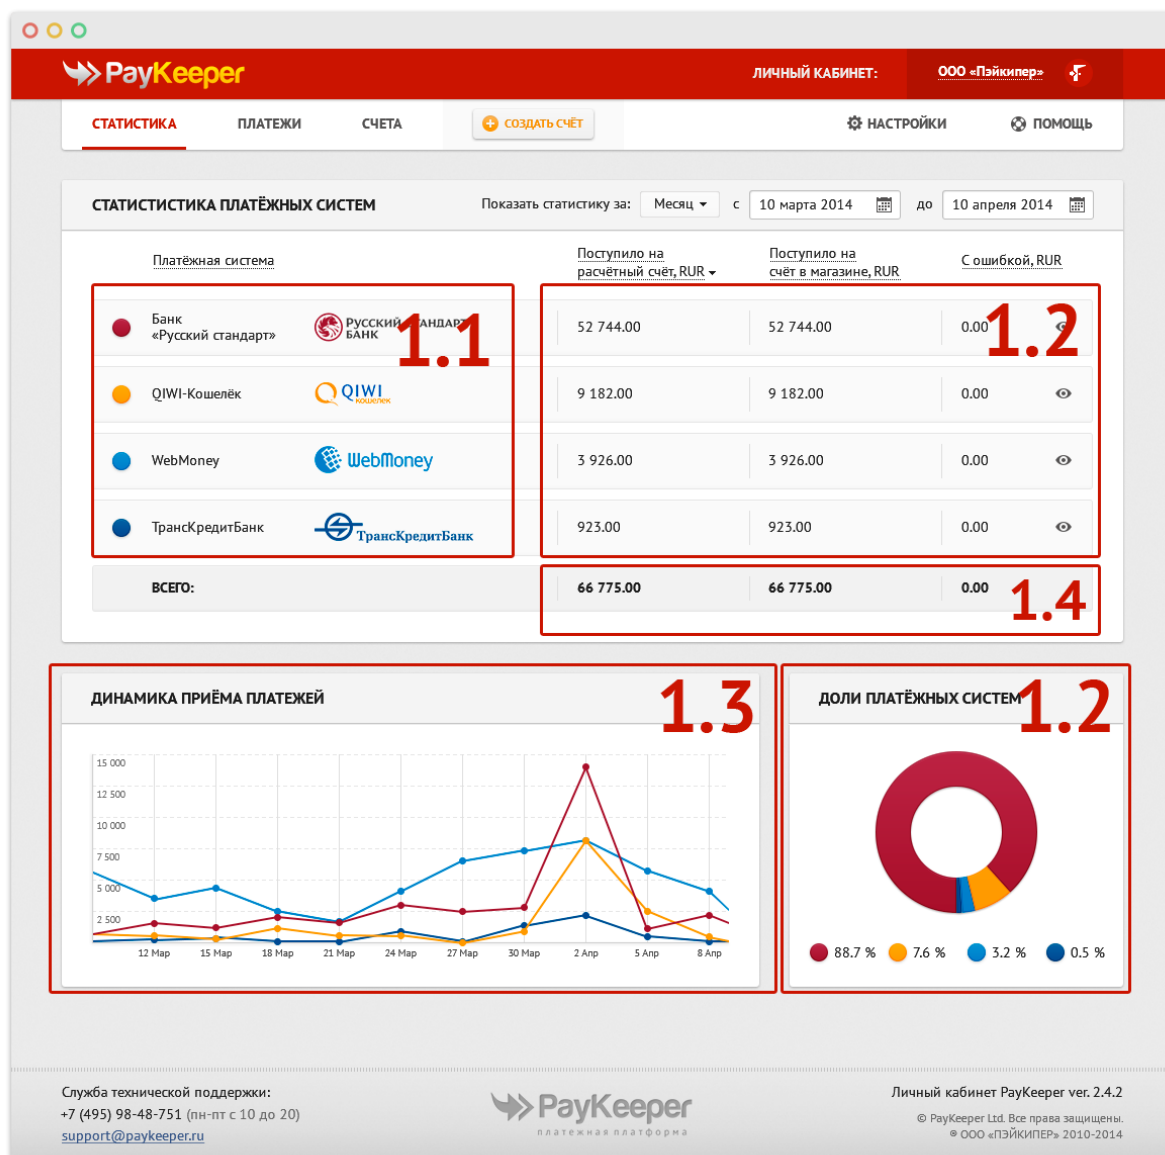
PayKeeper

ЛИЧНЫЙ КАБИНЕТ: ООО «Пэйкипер»

СТАТИСТИКА ПЛАТЕЖИ СЧЕТА СОЗДАТЬ СЧЁТ НАСТРОЙКИ ПОМОЩЬ

СТАТИСТИСТИКА ПЛАТЁЖНЫХ СИСТЕМ

Показать статистику за: Месяц с 10 марта 2014 до 10 апреля 2014

| Платёжная система | | Поступило на расчётный счёт, RUR | Поступило на счёт в магазине, RUR | С ошибкой, RUR |
|---|---|---|---|---|
| Банк «Русский стандарт» | РУССКИЙ СТАНДАРТ БАНК | 52 744.00 | 52 744.00 | 0.00 |
| QIWI-Кошелёк | QIWI кошелек | 9 182.00 | 9 182.00 | 0.00 |
| WebMoney | WebMoney | 3 926.00 | 3 926.00 | 0.00 |
| ТрансКредитБанк | ТрансКредитБанк | 923.00 | 923.00 | 0.00 |
| ВСЕГО: | | 66 775.00 | 66 775.00 | 0.00 |

1.1 1.2 1.4

ДИНАМИКА ПРИЁМА ПЛАТЕЖЕЙ 1.3

15 000 12 500 10 000 7 500 5 000 2 500

12 Мар 15 Мар 18 Мар 21 Мар 24 Мар 27 Мар 30 Мар 2 Апр 5 Апр 8 Апр

ДОЛИ ПЛАТЁЖНЫХ СИСТЕМ 1.2

88.7 % 7.6 % 3.2 % 0.5 %

Служба технической поддержки:
+7 (495) 98-48-751 (пн-пт с 10 до 20)
support@paykeeper.ru

PayKeeper платежная платформа

Личный кабинет PayKeeper ver. 2.4.2
© PayKeeper Ltd. Все права защищены.
® ООО «ПЭЙКИПЕР» 2010-2014